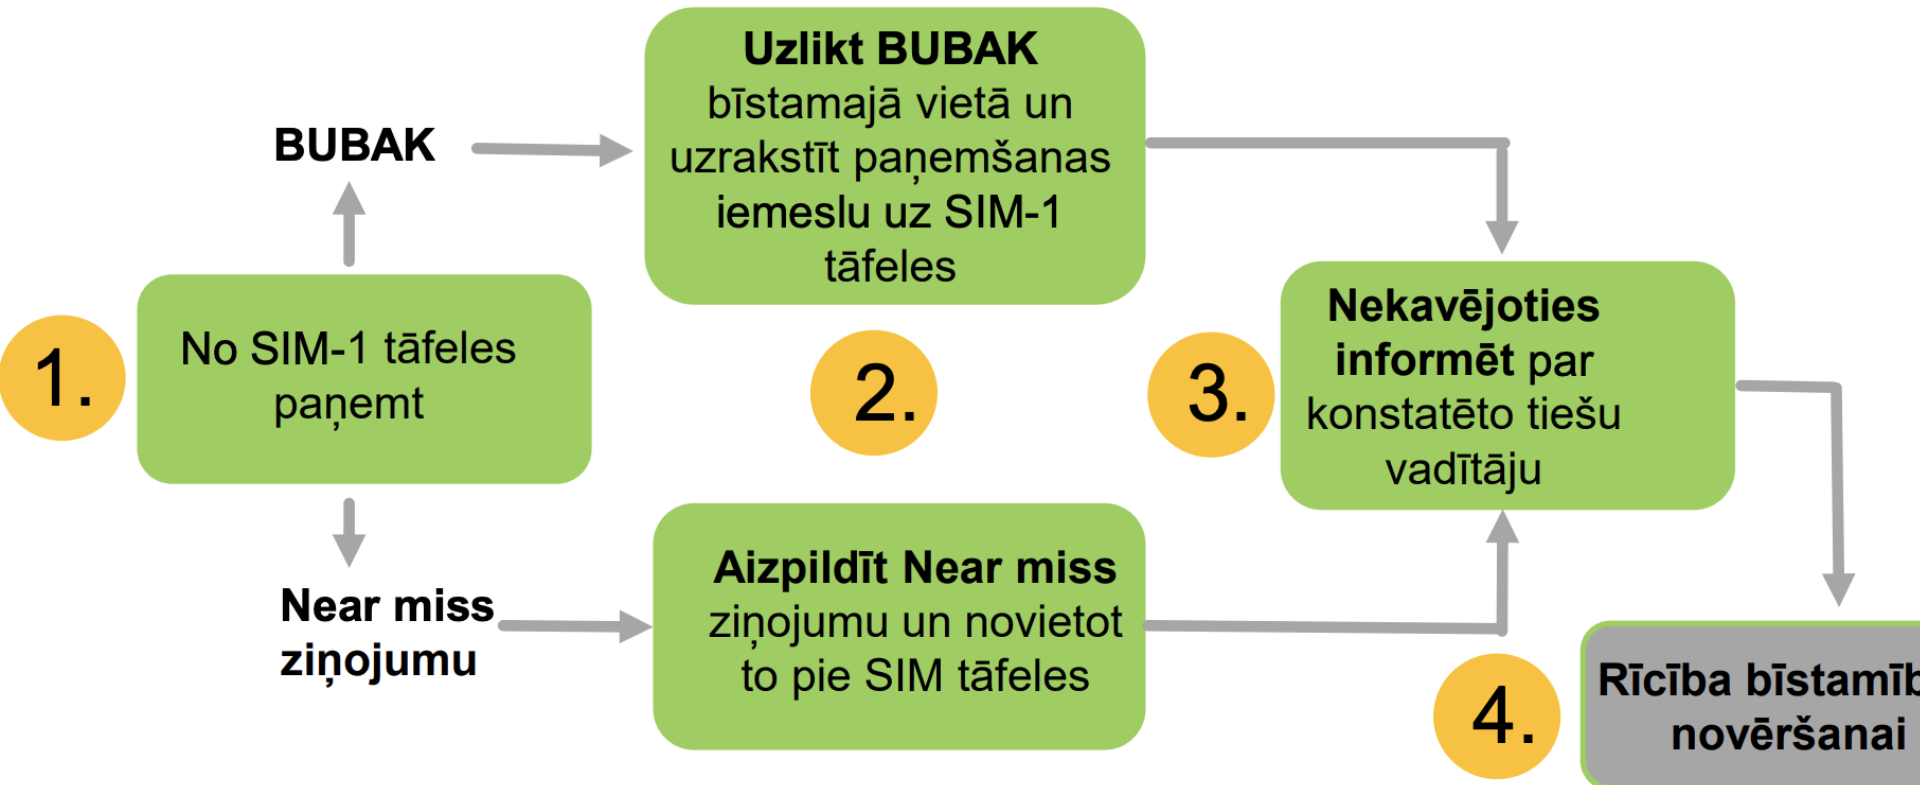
1.

No SIM-1 tāfeles paņemt

BUBAK

Near miss ziņojumu

Uzlikt BUBAK bīstamajā vietā un uzrakstīt paņemšanas iemeslu uz SIM-1 tāfeles

2.

Aizpildīt Near miss ziņojumu un novietot to pie SIM tāfeles

3.

Nekavējoties informēt par konstatēto tiešu vadītāju

4.

Rīcība bīstamīb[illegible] novēršanai